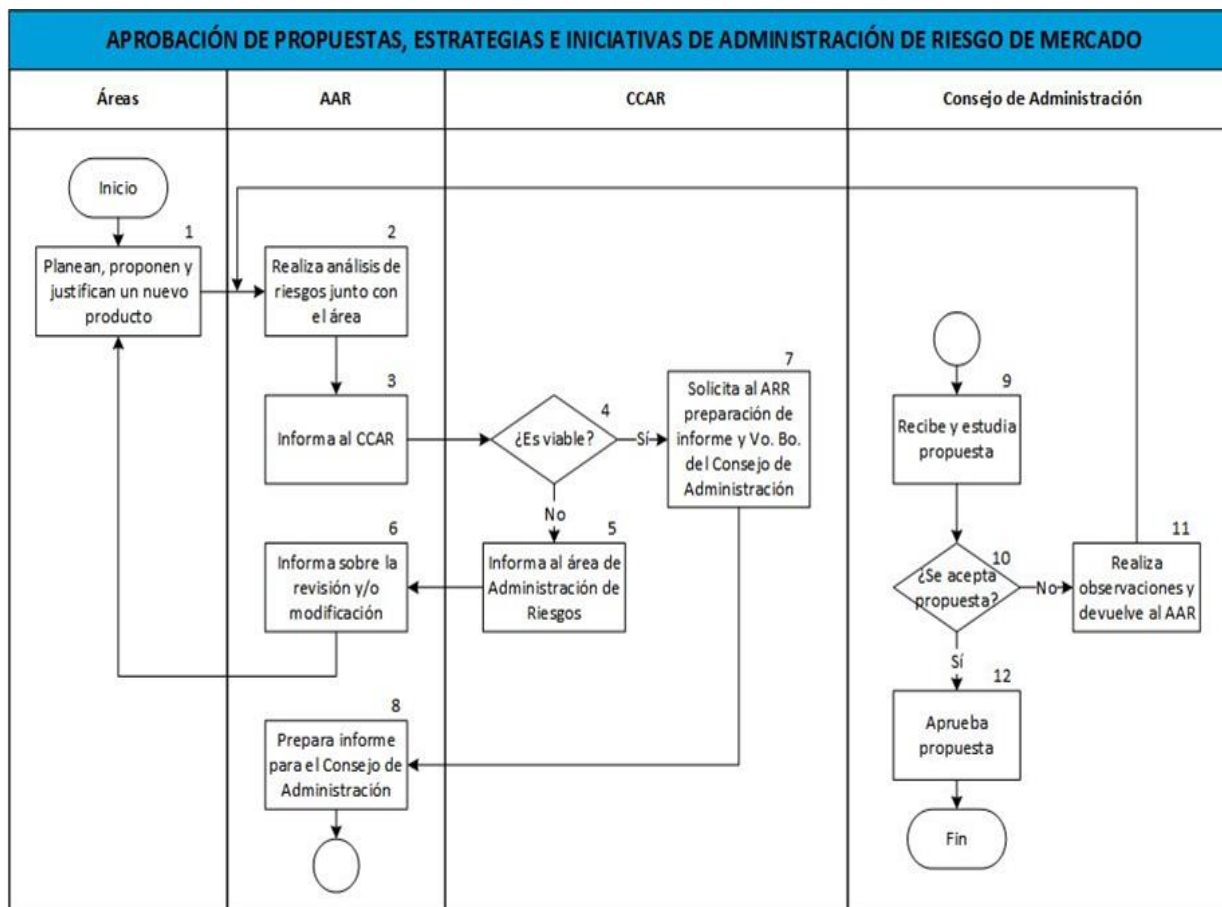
APROBACIÓN DE PROPUESTAS, ESTRATEGIAS E INICIATIVAS DE ADMINISTRACIÓN DE RIESGO DE MERCADO

Áreas

AAR

CCAR

Consejo de Administración

Inicio

1
Planean, proponen y justifican un nuevo producto

2
Realiza análisis de riesgos junto con el área

3
Informa al CCAR

4
¿Es viable?

Sí

No

5
Informa al área de Administración de Riesgos

6
Informa sobre la revisión y/o modificación

7
Solicita al ARR preparación de informe y Vo. Bo. del Consejo de Administración

8
Prepara informe para el Consejo de Administración

9
Recibe y estudia propuesta

10
¿Se acepta propuesta?

No

11
Realiza observaciones y devuelve al AAR

Sí

12
Aprueba propuesta

Fin